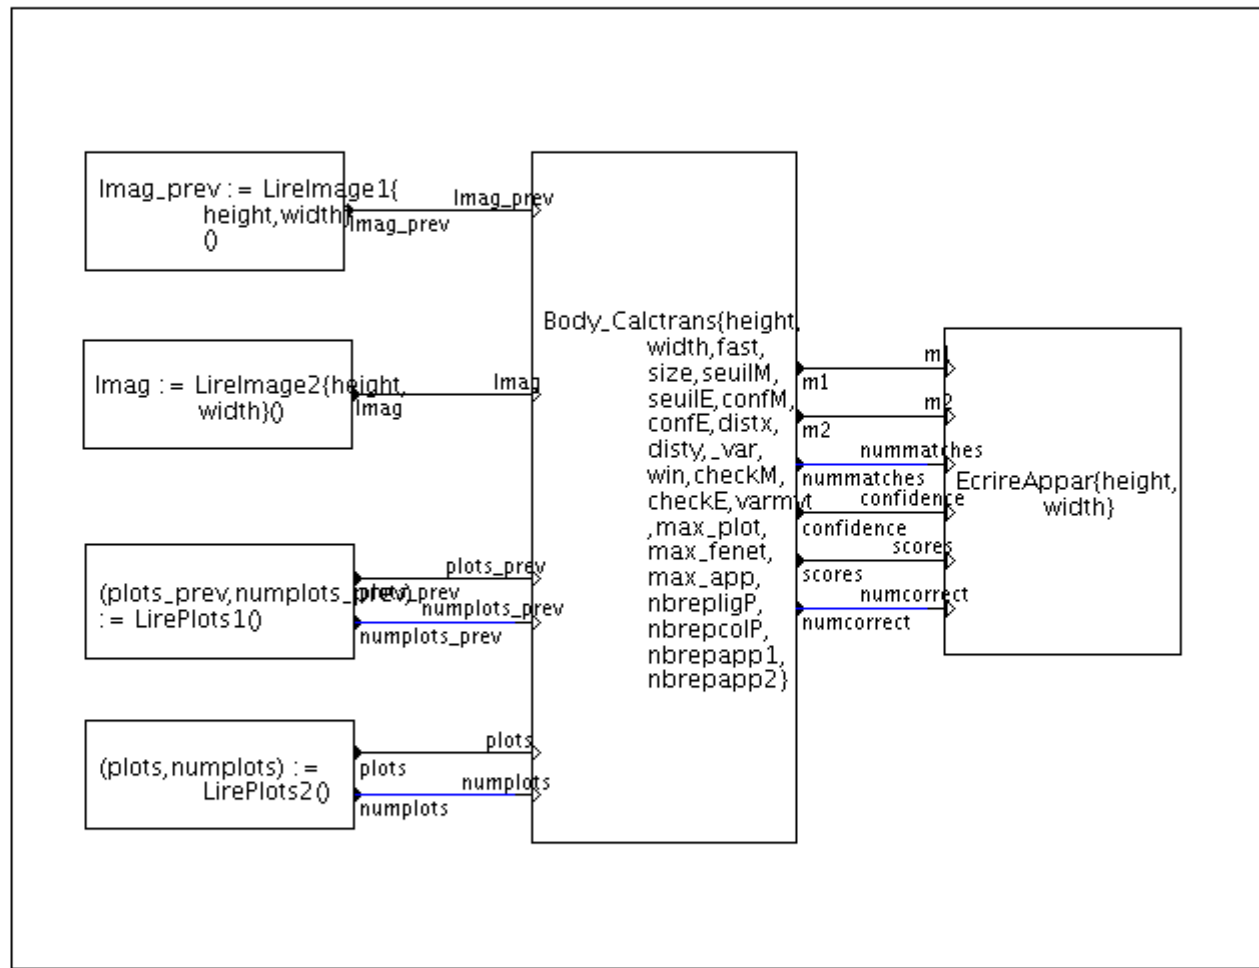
Imag_prev := LireImage1{ height,width}()

Imag_prev
Imag_prev

Imag := LireImage2{height, width}()

Imag
Imag

(plots_prev,numplots_prev) := LirePlots1()

plots_prev
plots_prev
numplots_prev
numplots_prev

(plots,numplots) := LirePlots2()

plots
plots
numplots
numplots

Body_Calctrans{height, width,fast, size,seuilM, seuilE,confM, confE,distx, disty,_var, win,checkM, checkE,varmvt ,max_plot, max_fenet, max_app, nbrepligP, nbrepcolP, nbrepapp1, nbrepapp2}

m1
m1
m2
m2
nummatches
nummatches
confidence
confidence
scores
scores
numcorrect
numcorrect

EcrireAppar{height, width}